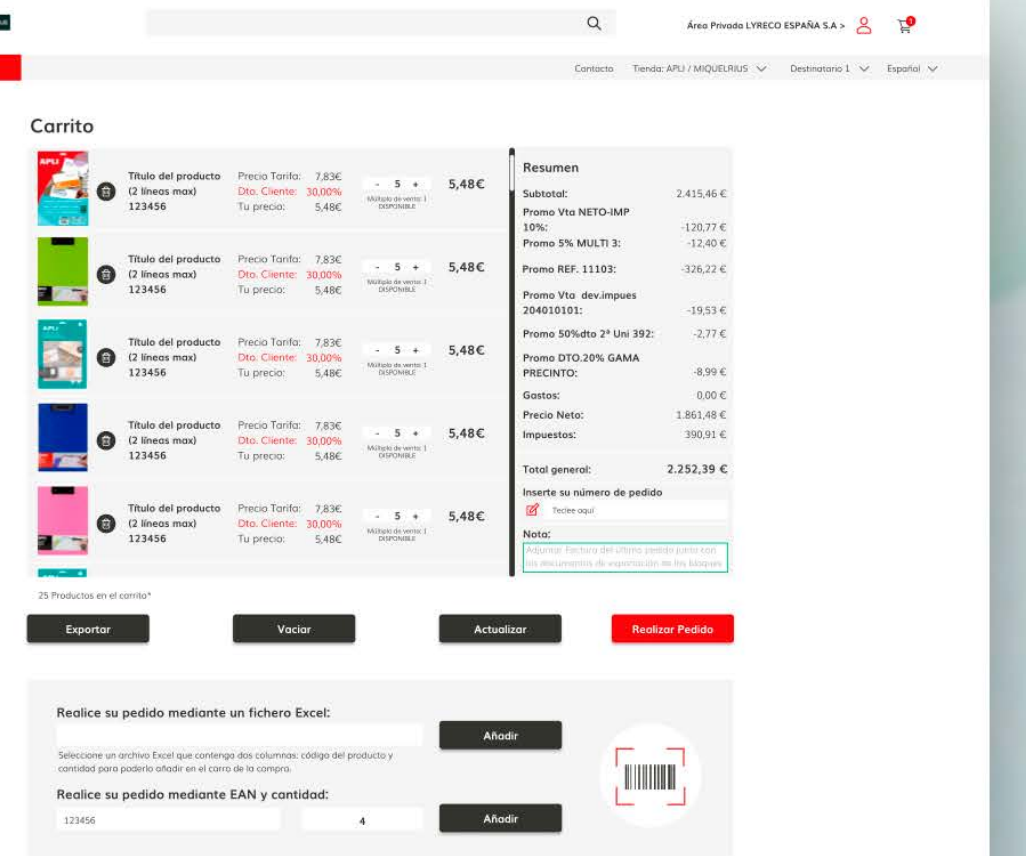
Área Privada LYRECO ESPAÑA S.A >

Contacto Tienda: APLI / MIQUELRIUS Destinatario 1 Español

Carrito

Título del producto (2 líneas max) 123456
Precio Tarifa: 7,83€
Dto. Cliente: 30,00%
Tu precio: 5,48€
- 5 +
Múltiplo de venta: 1 DISPONIBLE
5,48€

Título del producto (2 líneas max) 123456
Precio Tarifa: 7,83€
Dto. Cliente: 30,00%
Tu precio: 5,48€
- 5 +
Múltiplo de venta: 1 DISPONIBLE
5,48€

Título del producto (2 líneas max) 123456
Precio Tarifa: 7,83€
Dto. Cliente: 30,00%
Tu precio: 5,48€
- 5 +
Múltiplo de venta: 1 DISPONIBLE
5,48€

Título del producto (2 líneas max) 123456
Precio Tarifa: 7,83€
Dto. Cliente: 30,00%
Tu precio: 5,48€
- 5 +
Múltiplo de venta: 1 DISPONIBLE
5,48€

Título del producto (2 líneas max) 123456
Precio Tarifa: 7,83€
Dto. Cliente: 30,00%
Tu precio: 5,48€
- 5 +
Múltiplo de venta: 1 DISPONIBLE
5,48€

Resumen

| | |
|---|---|
| Subtotal: | 2.415,46 € |
| Promo Vta NETO-IMP 10%: | -120,77 € |
| Promo 5% MULTI 3: | -12,40 € |
| Promo REF. 11103: | -326,22 € |
| Promo Vta dev.impues 204010101: | -19,53 € |
| Promo 50%dto 2ª Uni 392: | -2,77 € |
| Promo DTO.20% GAMA PRECINTO: | -8,99 € |
| Gastos: | 0,00 € |
| Precio Neto: | 1.861,48 € |
| Impuestos: | 390,91 € |
| Total general: | 2.252,39 € |

Inserte su número de pedido
Teclee aquí
Nota:
Adjuntar Factura del último pedido junto con los documentos de exportación en los bloques

25 Productos en el carrito*

Exportar Vaciar Actualizar Realizar Pedido

Realice su pedido mediante un fichero Excel:
Añadir
Seleccione un archivo Excel que contenga dos columnas: código del producto y cantidad para poderlo añadir en el carro de la compra.

Realice su pedido mediante EAN y cantidad:
123456 4 Añadir